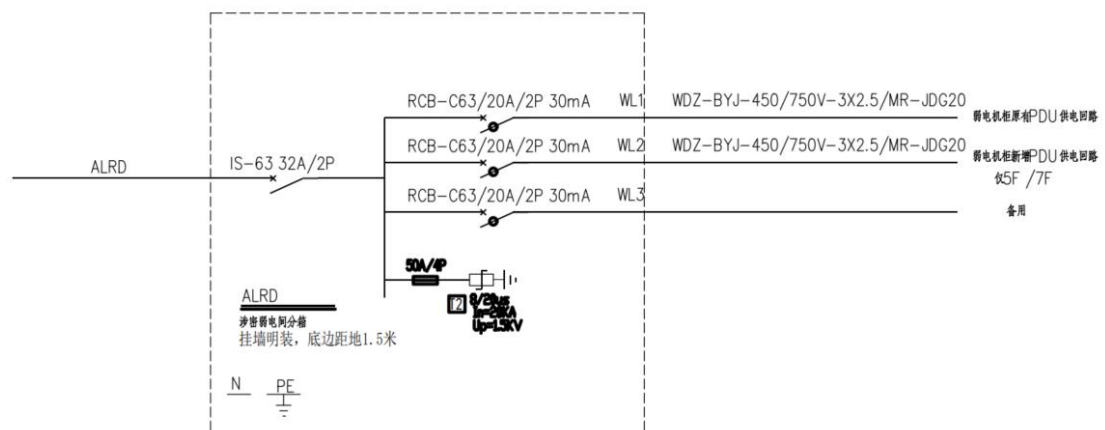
RCB-C63/20A/2P 30mA WL1 WDZ-BYJ-450/750V-3X2.5/MR-JDG20 弱电机柜原有PDU供电回路

RCB-C63/20A/2P 30mA WL2 WDZ-BYJ-450/750V-3X2.5/MR-JDG20 弱电机柜新增PDU供电回路 仅5F /7F

ALRD

IS-63 32A/2P

RCB-C63/20A/2P 30mA WL3

备用

50A/4P

T2 8/20μs In=20KA Up=1.5KV

ALRD

涉密弱电间分箱

挂墙明装，底边距地1.5米

N PE